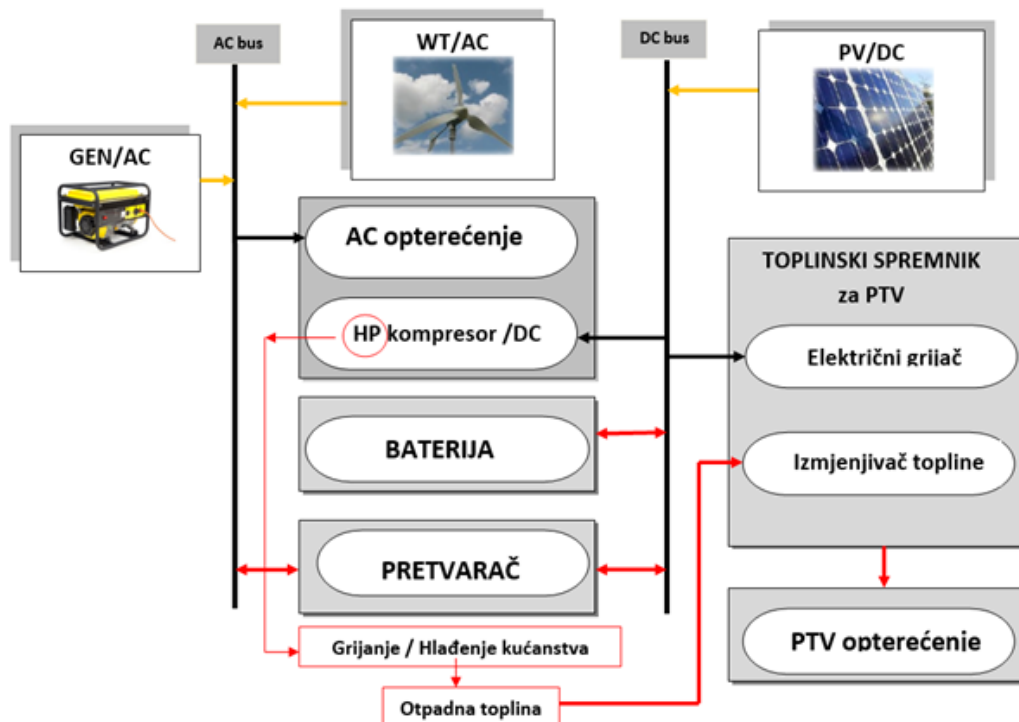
AC bus

WT/AC

DC bus

PV/DC

GEN/AC

AC opterećenje

HP kompresor /DC

TOPLINSKI SPREMNIK za PTV

Električni grijač

BATERIJA

Izmjenjivač topline

PRETVARAČ

PTV opterećenje

Grijanje / Hlađenje kućanstva

Otpadna toplina